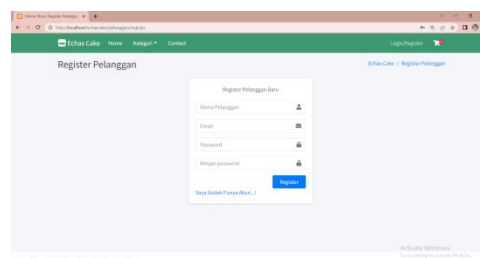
Echax Cake | Register Pelangga ×
http://localhost/echaxcake/pelanggan/register

Echax Cake Home Kategori ▾ Contact
Login/Register

Register Pelanggan
Echax Cake / Register Pelanggan

Register Pelanggan Baru
Nama Pelanggan
Email
Password
Retype password
Register
Saya Sudah Punya Akun...!

Activate Windows
Go to Settings to activate Windows.